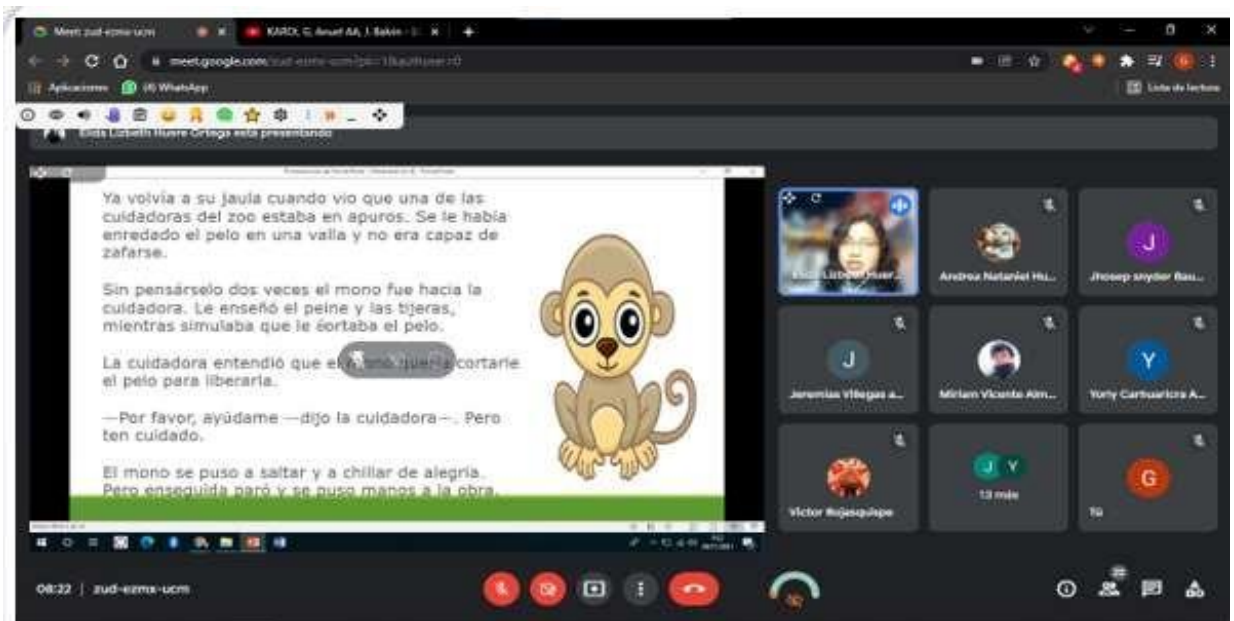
Meet: zud-ezmx-ucm
KARDI, G; Anuel AA, J. Balvin - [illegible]
meet.google.com/zud-ezmx-ucm?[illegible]
Aplicaciones
(4) WhatsApp
Lista de lectura
Elida Lizbeth Huere Ortega está presentando

Ya volvía a su jaula cuando vio que una de las cuidadoras del zoo estaba en apuros. Se le había enredado el pelo en una valla y no era capaz de zafarse.

Sin pensárselo dos veces el mono fue hacia la cuidadora. Le enseñó el peine y las tijeras, mientras simulaba que le cortaba el pelo.

La cuidadora entendió que el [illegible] quería cortarle el pelo para liberarla.

—Por favor, ayúdame —dijo la cuidadora—. Pero ten cuidado.

El mono se puso a saltar y a chillar de alegría. Pero enseguida paró y se puso manos a la obra.

Elida Lizbeth Huer...
Andreu Nataniel Hu...
J
Jhosep snyder Bau...
J
Jeremias Villegas a...
Mirian Vicente Alm...
Y
Yorly Cartuaricra A...
Victor Rojasquispe
J Y
13 más
G
Tú

08:22 | zud-ezmx-ucm